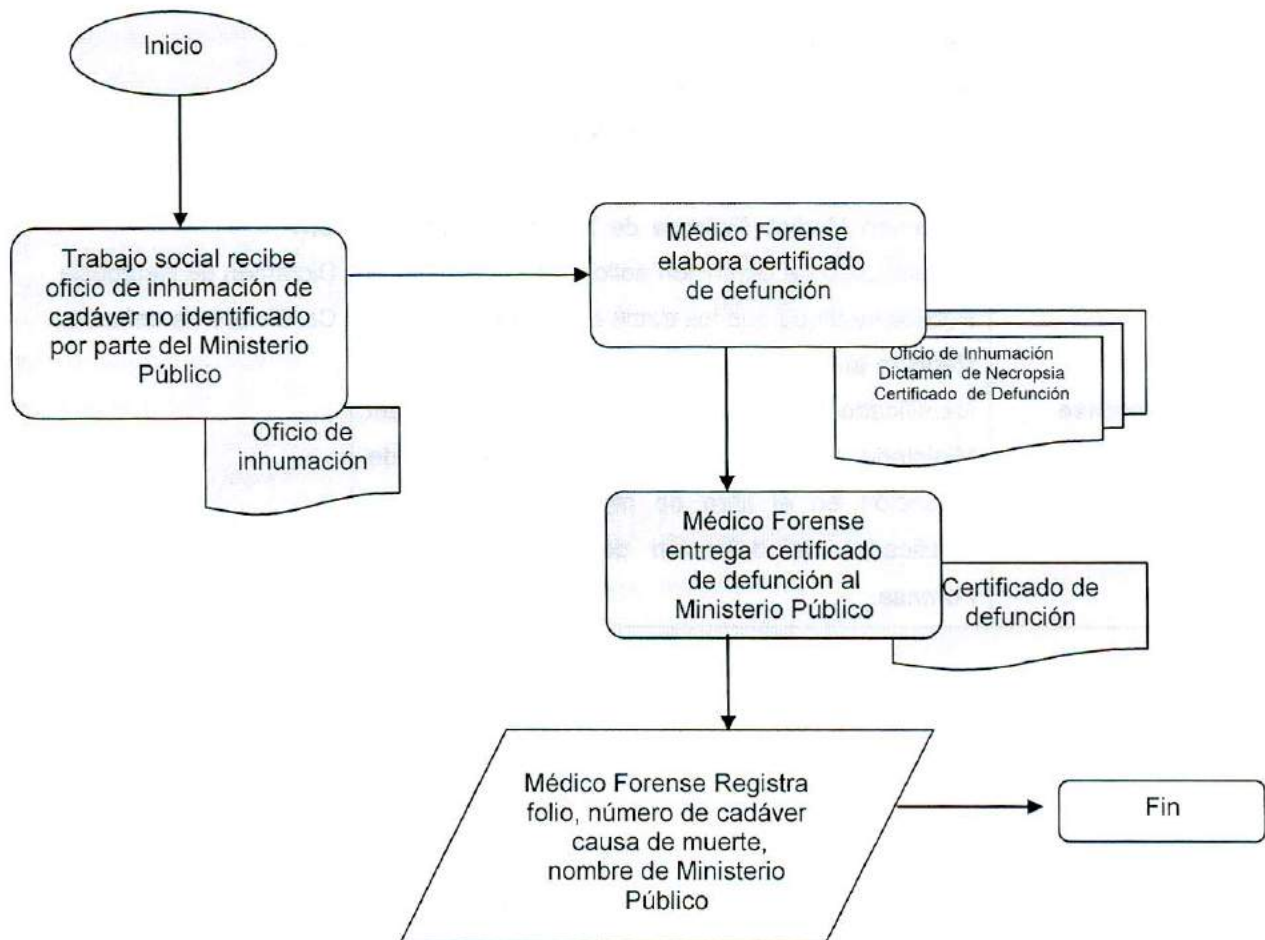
Inicio

Trabajo social recibe oficio de inhumación de cadáver no identificado por parte del Ministerio Público

Oficio de inhumación

Médico Forense elabora certificado de defunción

Oficio de Inhumación
Dictamen de Necropsia
Certificado de Defunción

Médico Forense entrega certificado de defunción al Ministerio Público

Certificado de defunción

Médico Forense Registra folio, número de cadáver causa de muerte, nombre de Ministerio Público

Fin